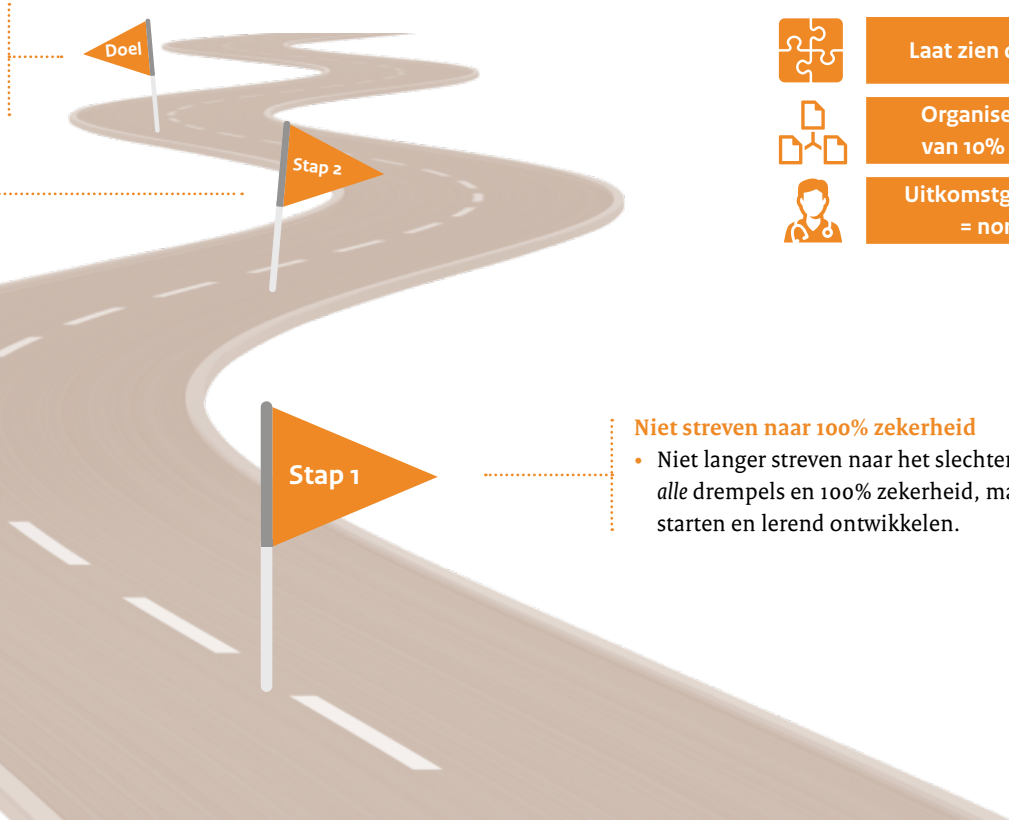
Doel

Stap 2

Laat zien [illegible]

Organise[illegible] van 10% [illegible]

Uitkomstg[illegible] = nor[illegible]

Stap 1

Niet streven naar 100% zekerheid

• Niet langer streven naar het slechten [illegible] *alle* drempels en 100% zekerheid, ma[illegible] starten en lerend ontwikkelen.